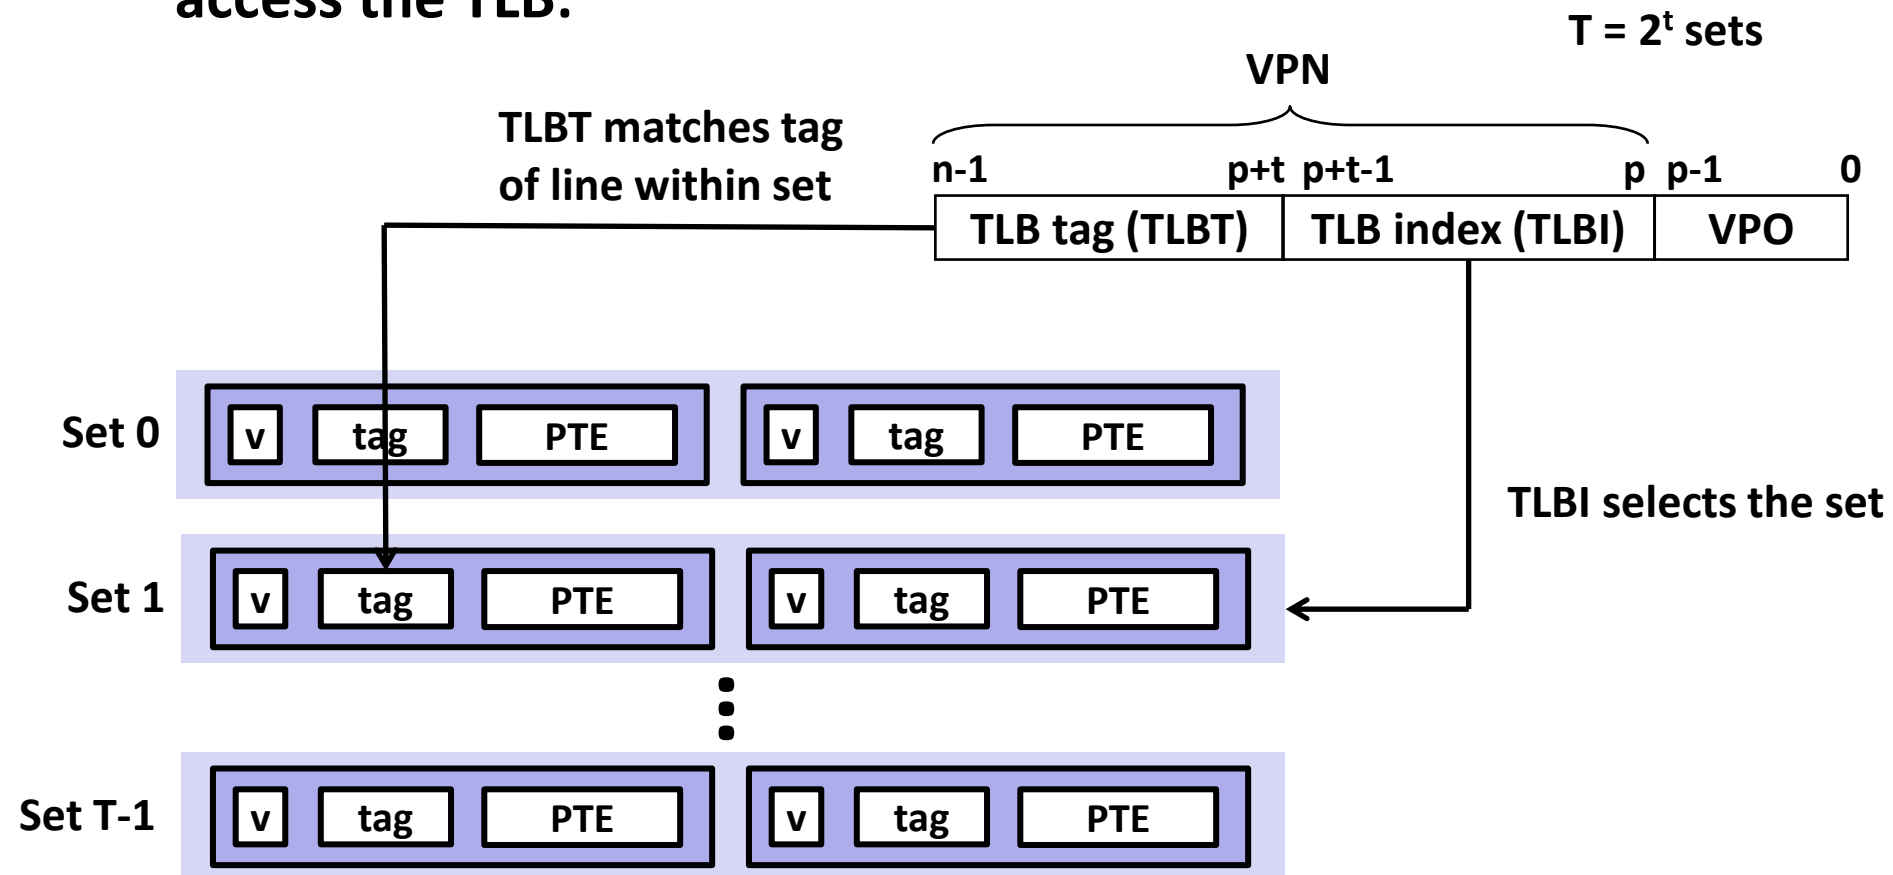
access the TLB:

$T = 2^t$ sets

VPN

TLBT matches tag of line within set

n-1 p+t p+t-1 p p-1 0

| TLB tag (TLBT) | TLB index (TLBI) | VPO |
|---|---|---|

TLBI selects the set

Set 0 v tag PTE v tag PTE

Set 1 v tag PTE v tag PTE

Set T-1 v tag PTE v tag PTE